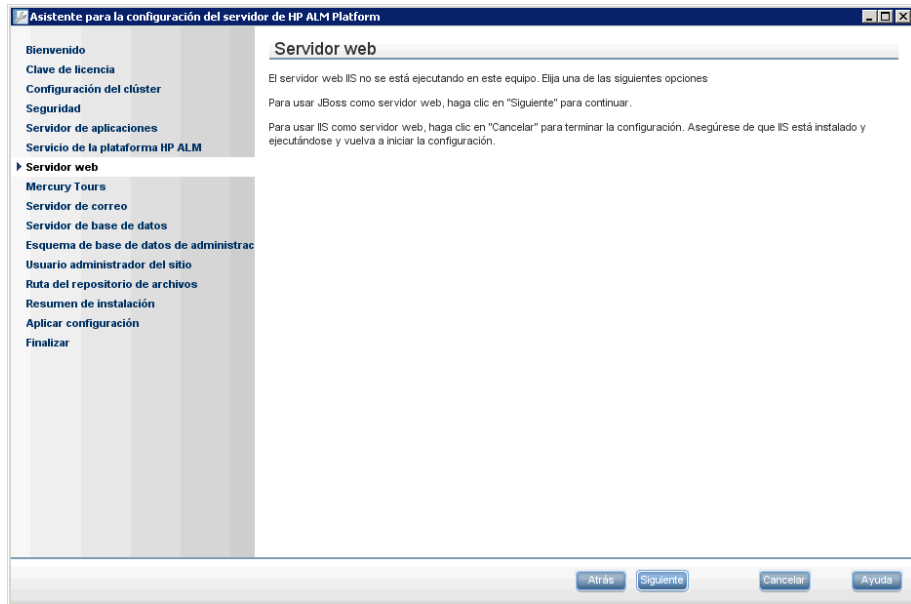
Asistente para la configuración del servidor de HP ALM Platform

Bienvenido
Clave de licencia
Configuración del clúster
Seguridad
Servidor de aplicaciones
Servicio de la plataforma HP ALM
Servidor web
Mercury Tours
Servidor de correo
Servidor de base de datos
Esquema de base de datos de administrac
Usuario administrador del sitio
Ruta del repositorio de archivos
Resumen de instalación
Aplicar configuración
Finalizar

Servidor web

El servidor web IIS no se está ejecutando en este equipo. Elija una de las siguientes opciones

Para usar JBoss como servidor web, haga clic en "Siguiente" para continuar.

Para usar IIS como servidor web, haga clic en "Cancelar" para terminar la configuración. Asegúrese de que IIS está instalado y ejecutándose y vuelva a iniciar la configuración.

Atrás Siguiente Cancelar Ayuda